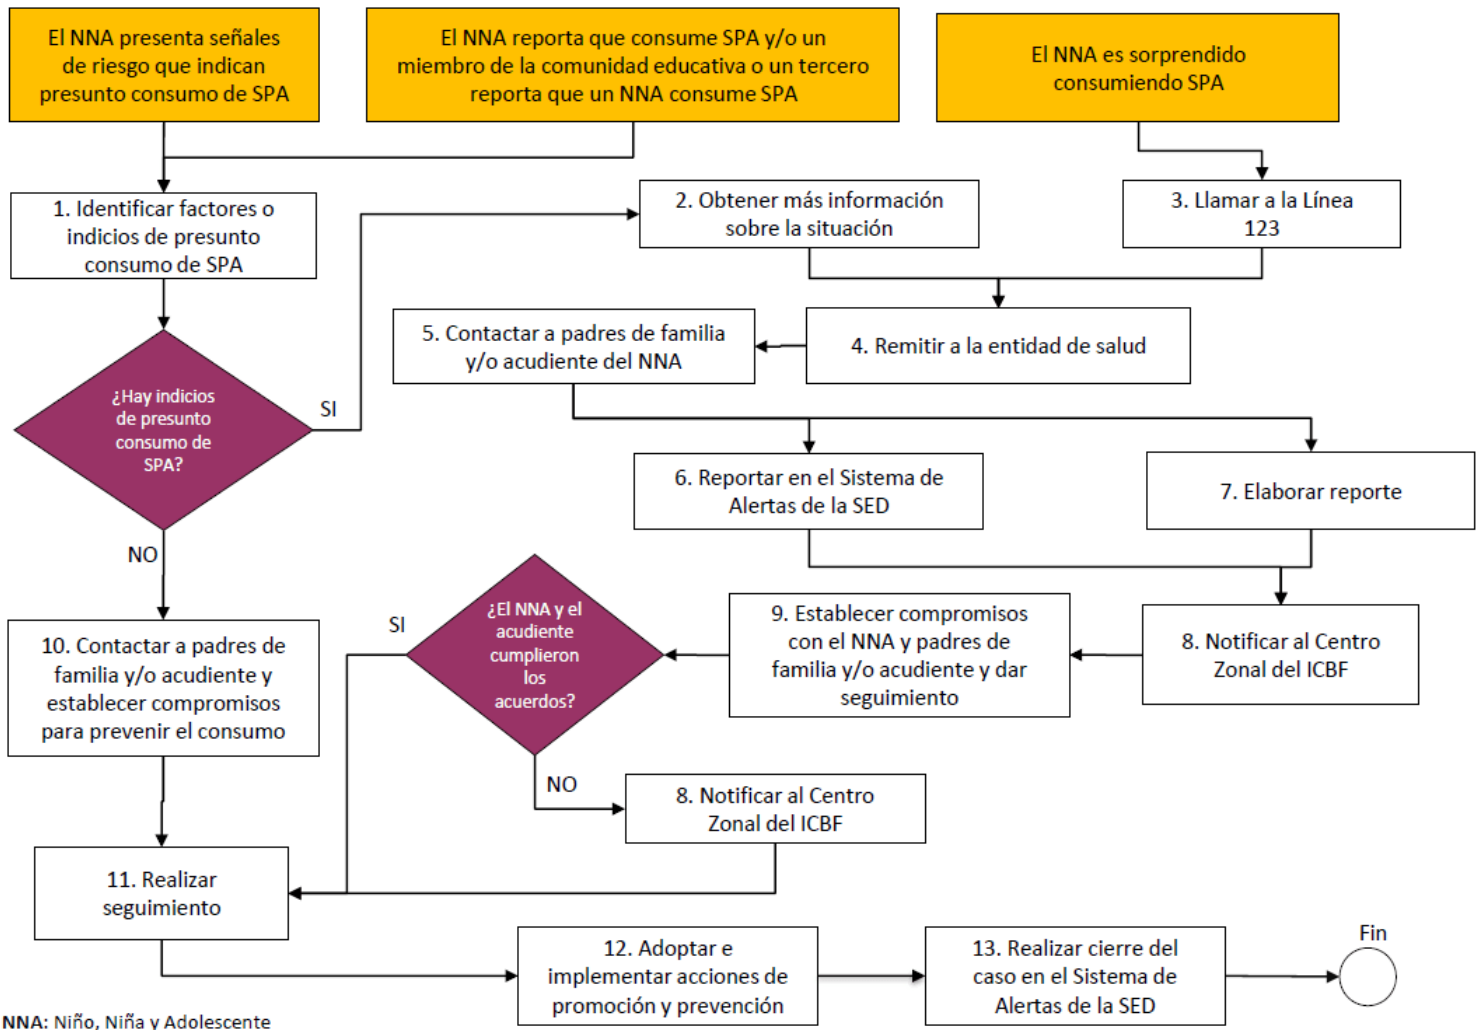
El NNA presenta señales de riesgo que indican presunto consumo de SPA

El NNA reporta que consume SPA y/o un miembro de la comunidad educativa o un tercero reporta que un NNA consume SPA

El NNA es sorprendido consumiendo SPA

1. Identificar factores o indicios de presunto consumo de SPA

2. Obtener más información sobre la situación

3. Llamar a la Línea 123

¿Hay indicios de presunto consumo de SPA?

SI

5. Contactar a padres de familia y/o acudiente del NNA

4. Remitir a la entidad de salud

6. Reportar en el Sistema de Alertas de la SED

7. Elaborar reporte

NO

SI

¿El NNA y el acudiente cumplieron los acuerdos?

9. Establecer compromisos con el NNA y padres de familia y/o acudiente y dar seguimiento

8. Notificar al Centro Zonal del ICBF

10. Contactar a padres de familia y/o acudiente y establecer compromisos para prevenir el consumo

NO

8. Notificar al Centro Zonal del ICBF

11. Realizar seguimiento

12. Adoptar e implementar acciones de promoción y prevención

13. Realizar cierre del caso en el Sistema de Alertas de la SED

Fin

NNA: Niño, Niña y Adolescente